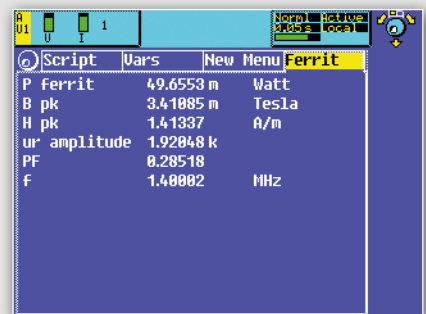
A
U1 U I 1

Norml Active
0.05s Local

Script Vars New Menu Ferrit

| | | |
|---|---|---|
| P ferrit | 49.6553 m | Watt |
| B pk | 3.41085 m | Tesla |
| H pk | 1.41337 | A/m |
| ur amplitude | 1.92048 k | |
| PF | 0.28518 | |
| f | 1.40002 | MHz |